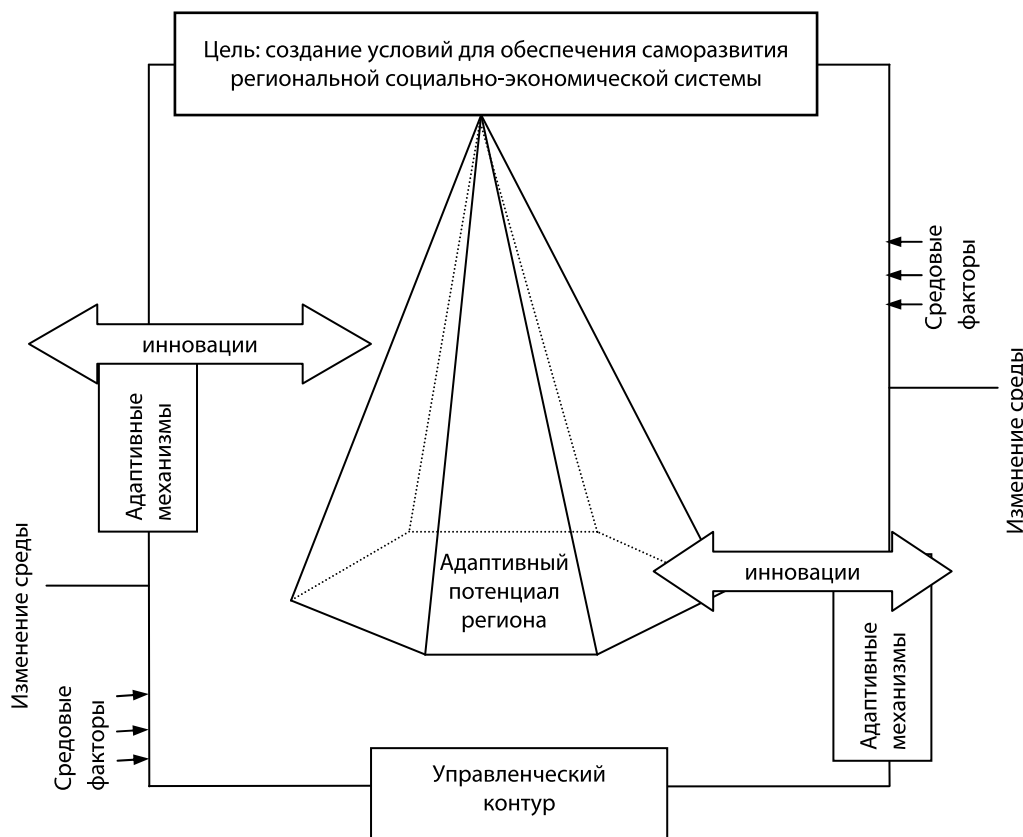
Цель: создание условий для обеспечения саморазвития региональной социально-экономической системы

Средовые факторы

Изменение среды

инновации

Адаптивные механизмы

Изменение среды

Адаптивный потенциал региона

инновации

Адаптивные механизмы

Средовые факторы

Управленческий контур